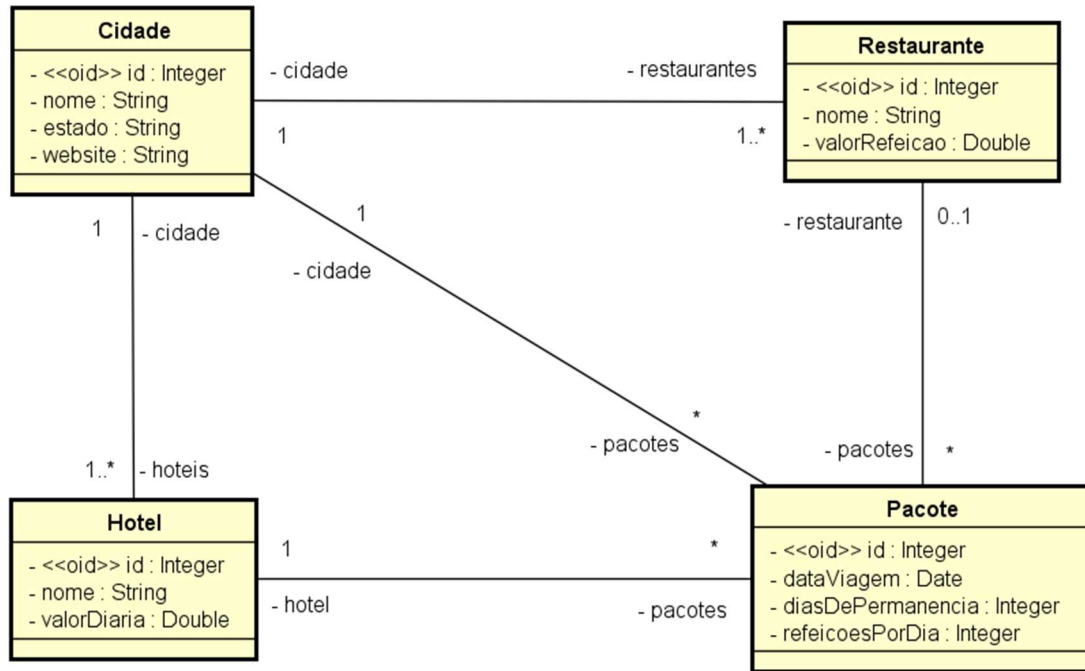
Cidade
- <<oid>> id : Integer
- nome : String
- estado : String
- website : String

Restaurante
- <<oid>> id : Integer
- nome : String
- valorRefeicao : Double

- cidade
- restaurantes
1
1..*

1
- cidade
1
- cidade

- restaurante
0..1

*
- pacotes
- pacotes
*

1..*
- hoteis

Hotel
- <<oid>> id : Integer
- nome : String
- valorDiaria : Double

1
- hotel
*
- pacotes

Pacote
- <<oid>> id : Integer
- dataViagem : Date
- diasDePermanencia : Integer
- refeicoesPorDia : Integer